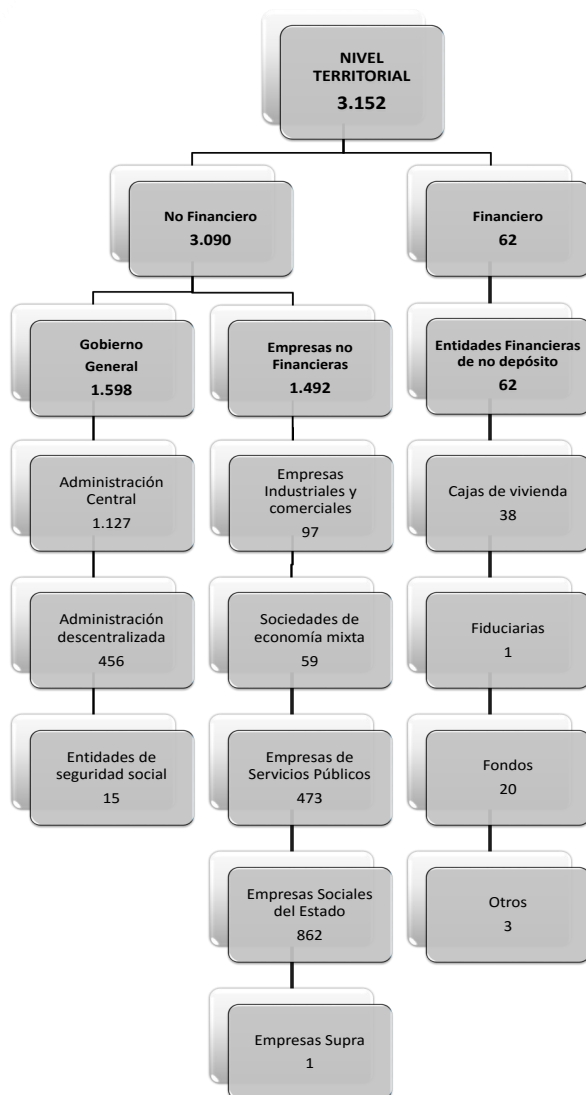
NIVEL TERRITORIAL
3.152

No Financiero
3.090

Financiero
62

Gobierno General
1.598

Empresas no Financieras
1.492

Entidades Financieras de no depósito
62

Administración Central
1.127

Empresas Industriales y comerciales
97

Cajas de vivienda
38

Administración descentralizada
456

Sociedades de economía mixta
59

Fiduciarias
1

Entidades de seguridad social
15

Empresas de Servicios Públicos
473

Fondos
20

Empresas Sociales del Estado
862

Otros
3

Empresas Supra
1